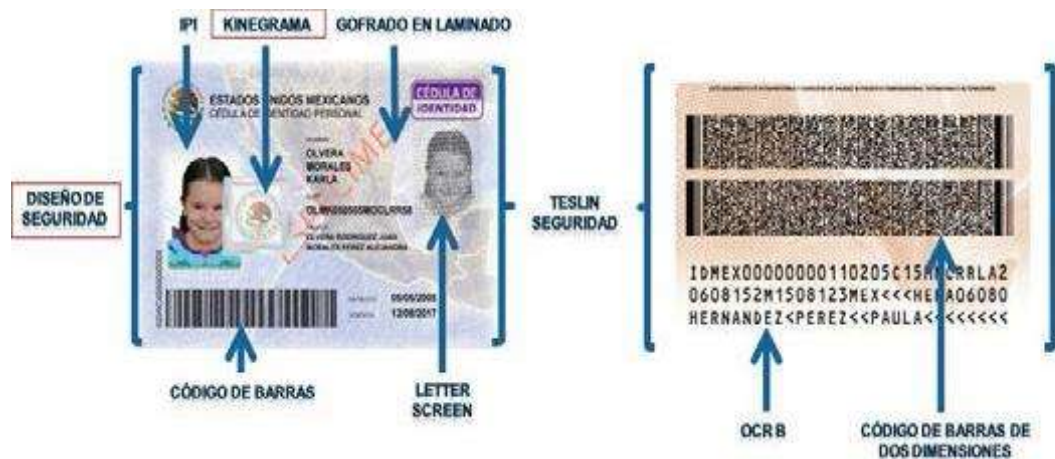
IPI
KINEGRAMA
GOFRADO EN LAMINADO

ESTADOS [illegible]NIDOS MEXICANOS
CÉDULA DE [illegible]DENTIDAD PERSONAL

CÉDULA DE IDENTIDAD

OLVERA
MORALES
KARLA

OLM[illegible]

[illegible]

05/05/2005
12/08/2017

DISEÑO DE SEGURIDAD

CÓDIGO DE BARRAS

LETTER SCREEN

TESLIN SEGURIDAD

IDMEX0000000110205C15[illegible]RLA2
0608152M1508123MEX<<<HE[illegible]A06080
HERNANDEZ<PEREZ<<PAULA<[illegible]<<<<<<

OCR B

CÓDIGO DE BARRAS DE DOS DIMENSIONES